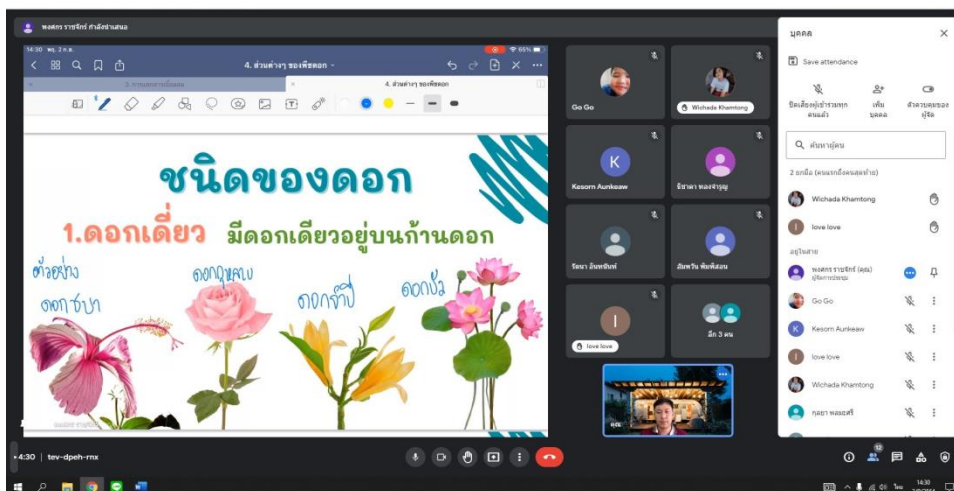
พงศกร ราชจักร์ กำลังนำเสนอ

14:30 พฤ. 2 ก.ค.

4. ส่วนต่างๆ ของพืชดอก

3. การแบ่งกลุ่มพืชดอก

4. ส่วนต่างๆ ของพืชดอก

ชนิดของดอก

1.ดอกเดี่ยว มีดอกเดียวอยู่บนก้านดอก

ตัวอย่าง

ดอกชบา

ดอกกุหลาบ

ดอกจำปี

ดอกบัว

Go Go

Wichada Khamtong

Kesorn Aunkeaw

ธิดาดา ทองจำรูญ

รัตนา อินทพันธ์

อัมพวัน พันพิลสน

love love

อีก 3 คน

4:30 | tev-dpeh-rnx

บุคคล

Save attendance

ปิดเสียงผู้เข้าร่วมทุกคนแล้ว

เพิ่มบุคคล

ล้างวงคมของผู้จัด

ค้นหาบุคคล

2 ยกมือ (คนแรกถึงคนสุดท้าย)

Wichada Khamtong

love love

อยู่ในสาย

พงศกร ราชจักร์ (คุณ)
ผู้จัดการประชุม

Go Go

Kesorn Aunkeaw

love love

Wichada Khamtong

กุลธา พลจะศรี

12

14:30